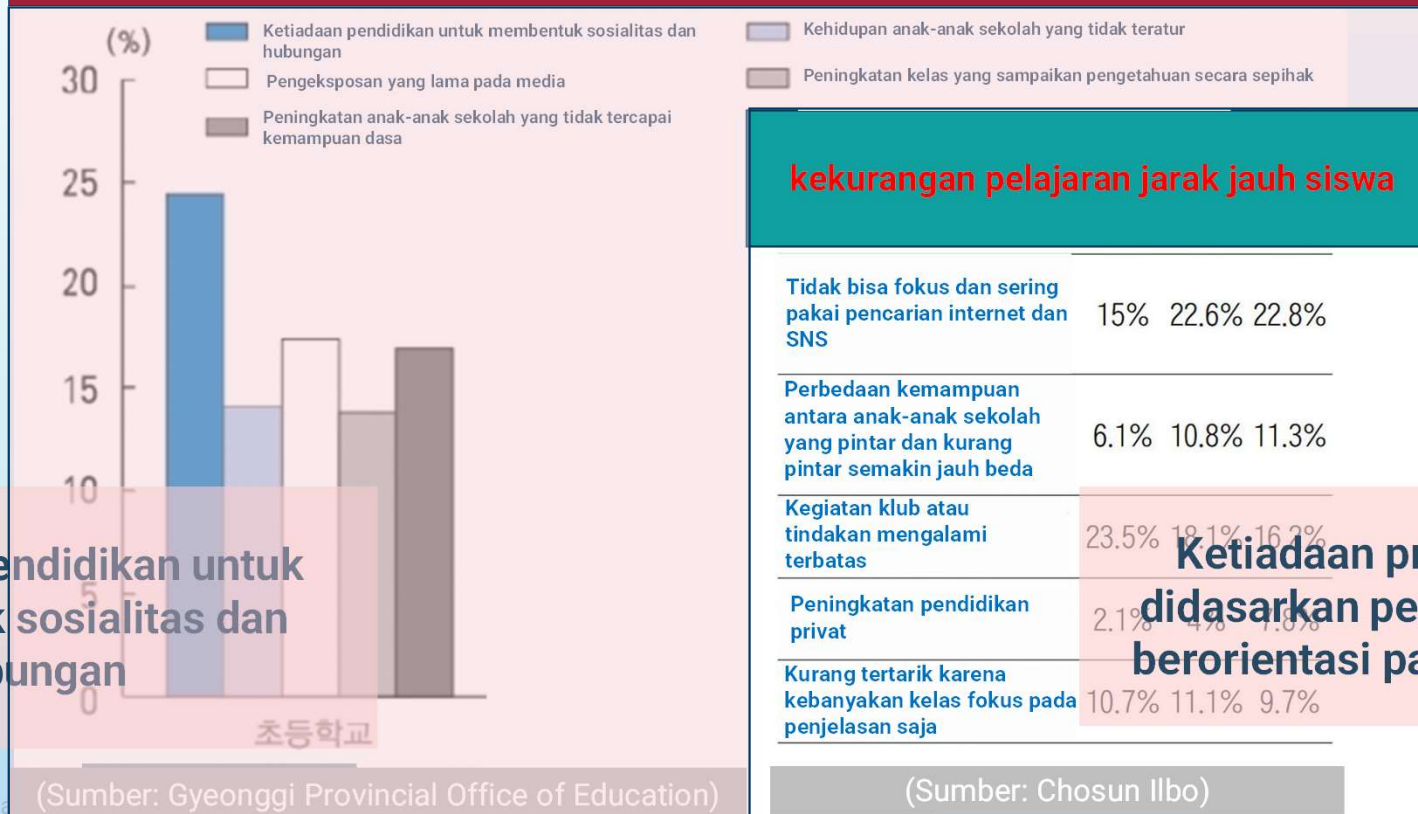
(%)
30
25
20
15
10
5
0

Ketiadaan pendidikan untuk membentuk sosialitas dan hubungan
Pengeksposan yang lama pada media
Peningkatan anak-anak sekolah yang tidak tercapai kemampuan dasa
Kehidupan anak-anak sekolah yang tidak teratur
Peningkatan kelas yang sampaikan pengetahuan secara sepihak

초등학교

endidikan untuk
k sosialitas dan
bungan

(Sumber: Gyeonggi Provincial Office of Education)

kekurangan pelajaran jarak jauh siswa

| | |
|---|---|
| Tidak bisa fokus dan sering pakai pencarian internet dan SNS | 15% 22.6% 22.8% |
| Perbedaan kemampuan antara anak-anak sekolah yang pintar dan kurang pintar semakin jauh beda | 6.1% 10.8% 11.3% |
| Kegiatan klub atau tindakan mengalami terbatas | 23.5% 18.1% 16.3% |
| Peningkatan pendidikan privat | 2.1% 4% 7.8% |
| Kurang tertarik karena kebanyakan kelas fokus pada penjelasan saja | 10.7% 11.1% 9.7% |

Ketiadaan pr
didasarkan pe
berorientasi pa

(Sumber: Chosun Ilbo)